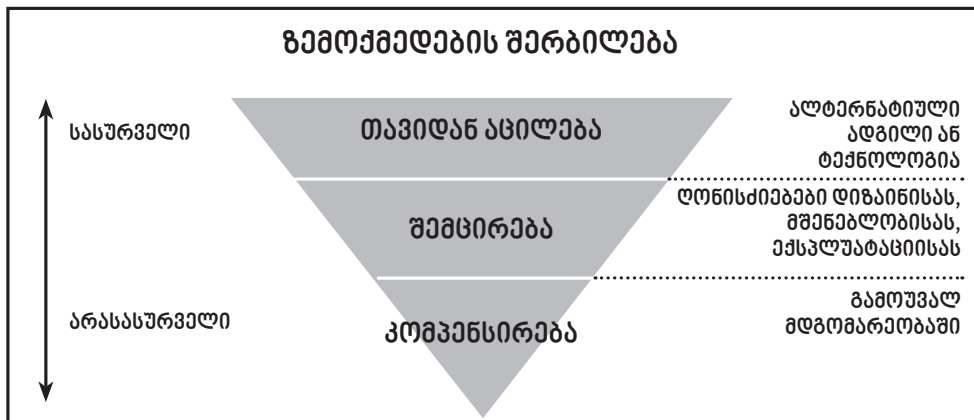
ზემოქმედების შერბილება

სასურველი

არასასურველი

თავიდან აცილება

შემცირება

კომპენსირება

ალტერნატიული ადგილი ან ტექნოლოგია

ღონისძიებები დიზაინისას, მშენებლობისას, ექსპლუატაციისას

გამოუვალ მდგომარეობაში